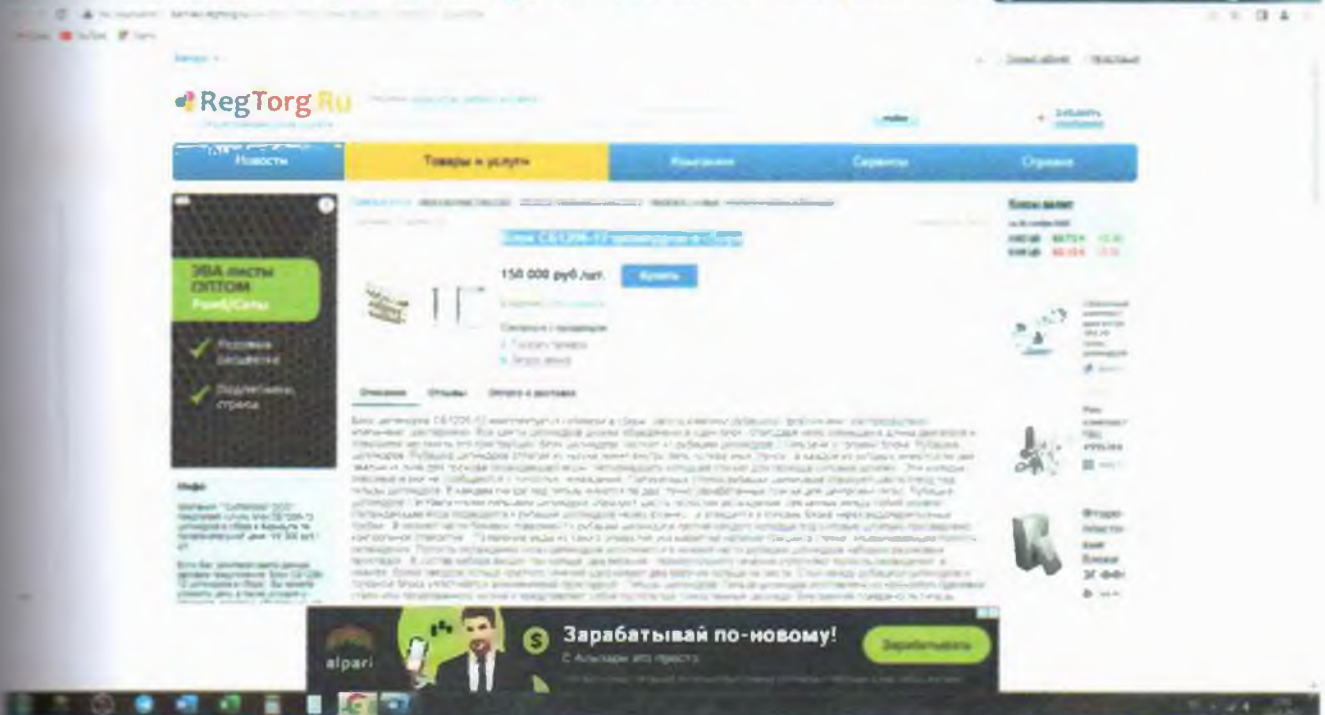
RegTorg Ru

Новости

Товары и услуги

Компании

Сервисы

Справка

ЭВА листы ОПТОМ

Розовая расцветка

Подрезатели стропа

150 000 руб./шт.

Купить

Описание

Отзывы

Оплата и доставка

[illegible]

alpari

Зарабатывай по-новому!

С Альпари это просто

Зарабатывать